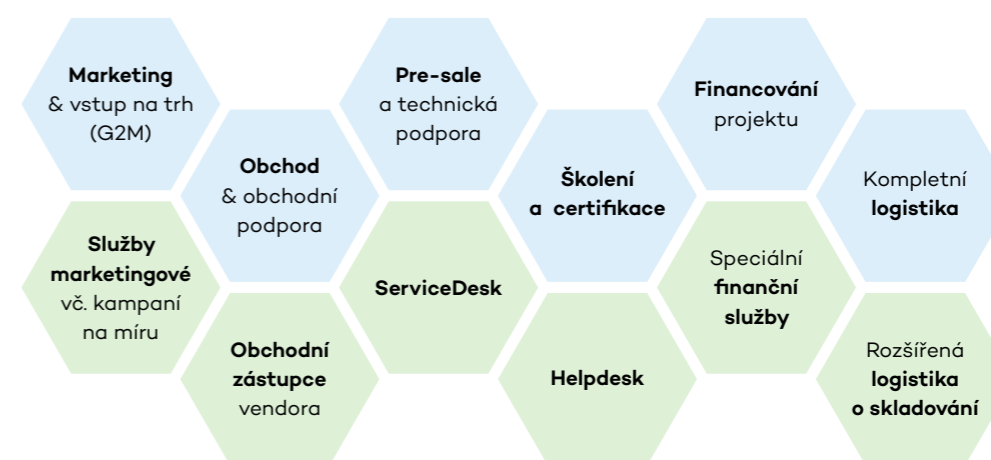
**Marketing** & vstup na trh (G2M)

**Obchod** & obchodní podpora

**Pre-sale** a technická podpora

**Školení a certifikace**

**Financování** projektu

Kompletní **logistika**

**Služby marketingové** vč. kampaní na míru

**Obchodní zástupce** vendora

**ServiceDesk**

**Helpdesk**

Speciální **finanční služby**

Rozšířená **logistika o skladování**